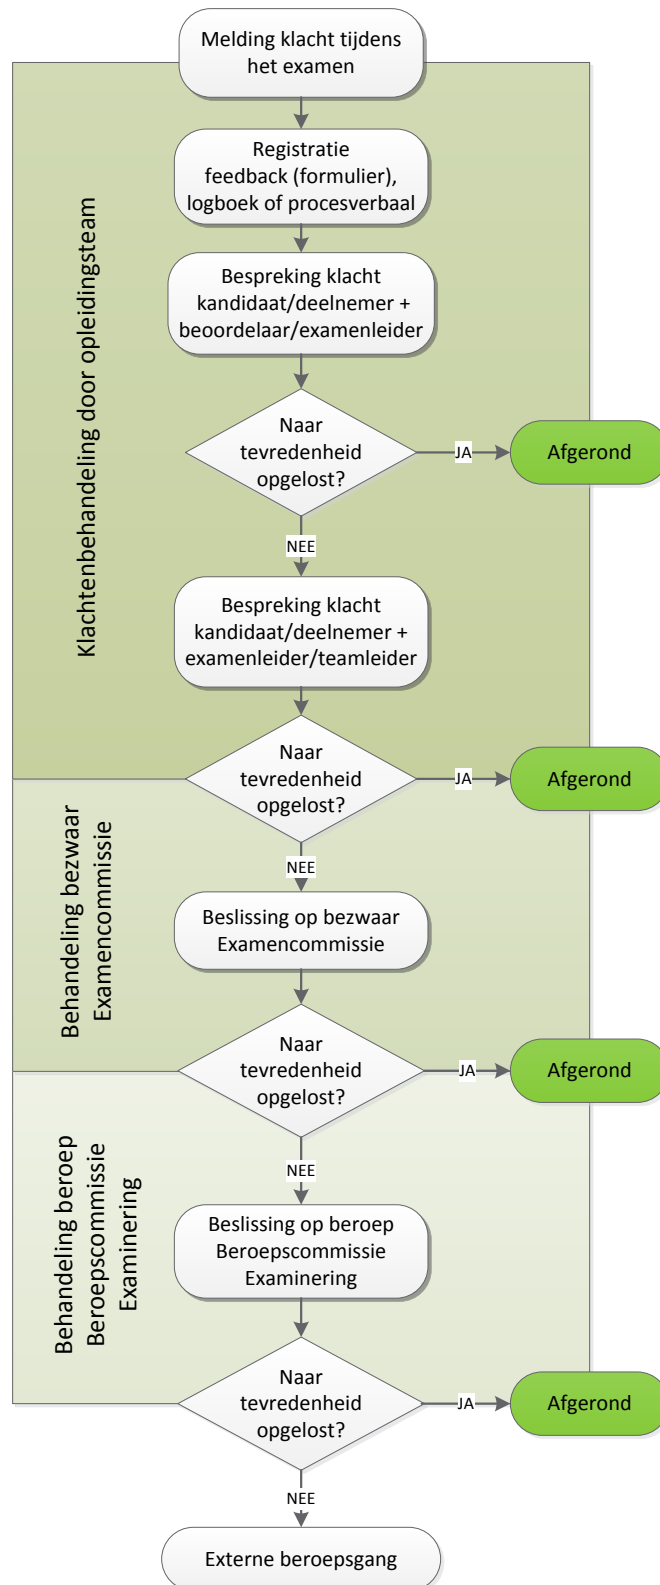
Melding klacht tijdens het examen

Klachtenbehandeling door opleidingsteam

Registratie feedback (formulier), logboek of procesverbaal

Bespreking klacht kandidaat/deelnemer + beoordelaar/examenleider

Naar tevredenheid opgelost?

JA

Afgerond

NEE

Bespreking klacht kandidaat/deelnemer + examenleider/teamleider

Naar tevredenheid opgelost?

JA

Afgerond

Behandeling bezwaar Examencommissie

NEE

Beslissing op bezwaar Examencommissie

Naar tevredenheid opgelost?

JA

Afgerond

Behandeling beroep Beroepscommissie Examinering

NEE

Beslissing op beroep Beroepscommissie Examinering

Naar tevredenheid opgelost?

JA

Afgerond

NEE

Externe beroepsgang